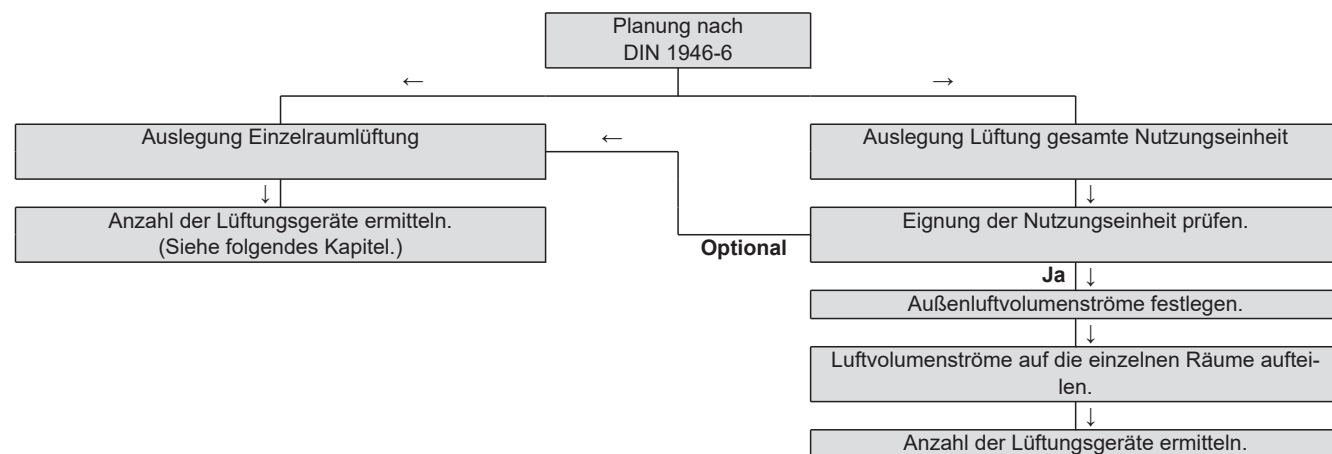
Planung nach DIN 1946-6

←

→

Auslegung Einzelraumlüftung

←

Auslegung Lüftung gesamte Nutzungseinheit

↓

↓

Anzahl der Lüftungsgeräte ermitteln. (Siehe folgendes Kapitel.)

Optional

Eignung der Nutzungseinheit prüfen.

Ja ↓

Außenluftvolumenströme festlegen.

↓

Luftvolumenströme auf die einzelnen Räume aufteilen.

↓

Anzahl der Lüftungsgeräte ermitteln.